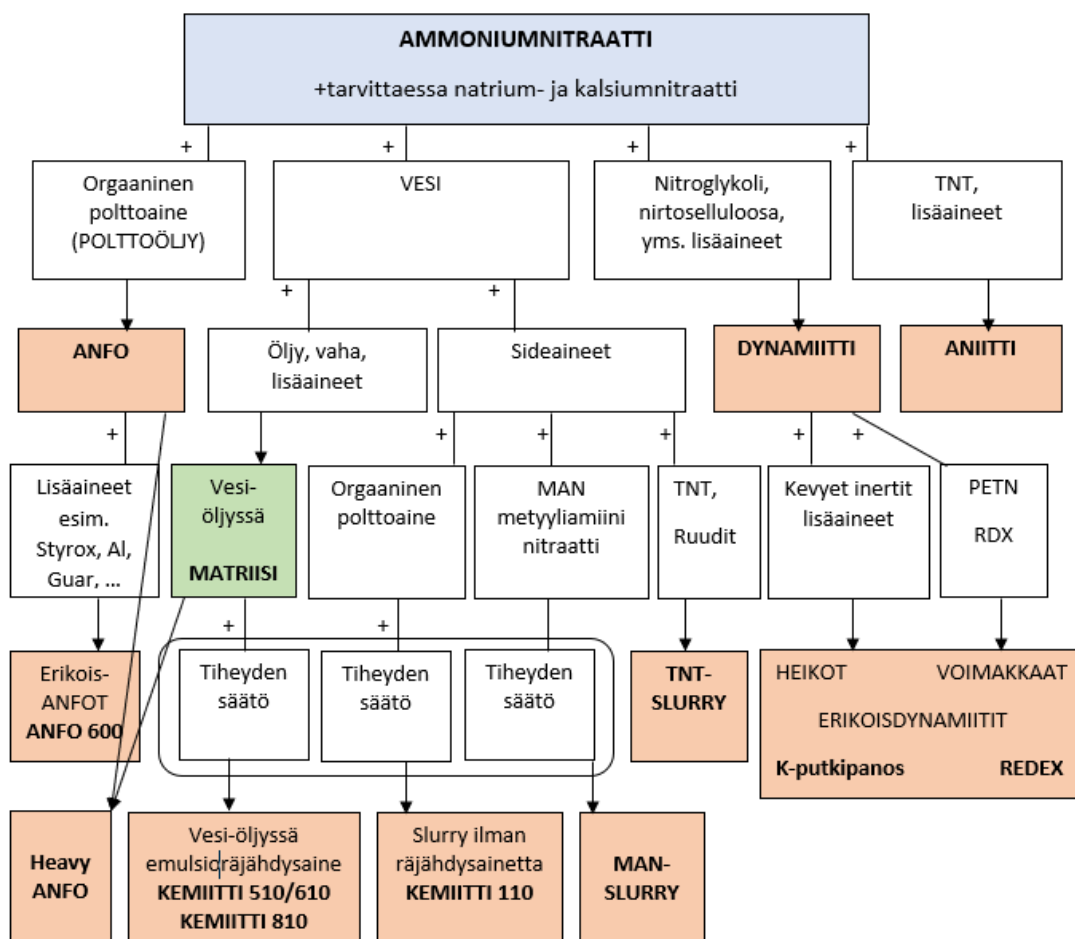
AMMONIUMNITRAATTI

+tarvittaessa natrium- ja kalsiumnitraatti

+ + + +

Orgaaninen polttoaine (POLTTOÖLJY)

VESI

Nitroglykoli, nirtoselluloosa, yms. lisäaineet

TNT, lisäaineet

ANFO

+

Öljy, vaha, lisäaineet

+

Sideaineet

DYNAMIITTI

ANIITTI

+

Lisäaineet esim. Styrox, Al, Guar, ...

Vesi-öljyssä

MATRIISI

+ + +

Orgaaninen polttoaine

MAN metyyliamiini nitraatti

TNT, Ruudit

+ +

Kevyet inertit lisäaineet

PETN RDX

Erikois-ANFOT ANFO 600

+ +

Tiheyden säätö

Tiheyden säätö

Tiheyden säätö

TNT-SLURRY

HEIKOT VOIMAKKAAT

ERIKOISDYNAMIITIT

K-putkipanos REDEX

Heavy ANFO

Vesi-öljyssä emulsioräjähdysaine KEMIITTI 510/610 KEMIITTI 810

Slurry ilman räjähdysainetta KEMIITTI 110

MAN-SLURRY